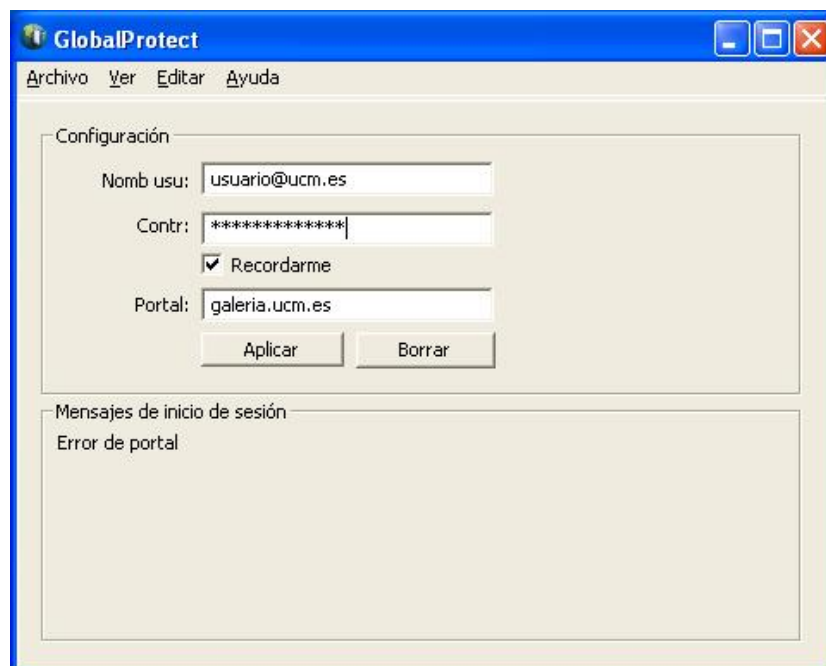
GlobalProtect

Archivo Ver Editar Ayuda

Configuración

Nomb usu: usuario@ucm.es

Contr: *************

Recordarme

Portal: galeria.ucm.es

Aplicar Borrar

Mensajes de inicio de sesión

Error de portal